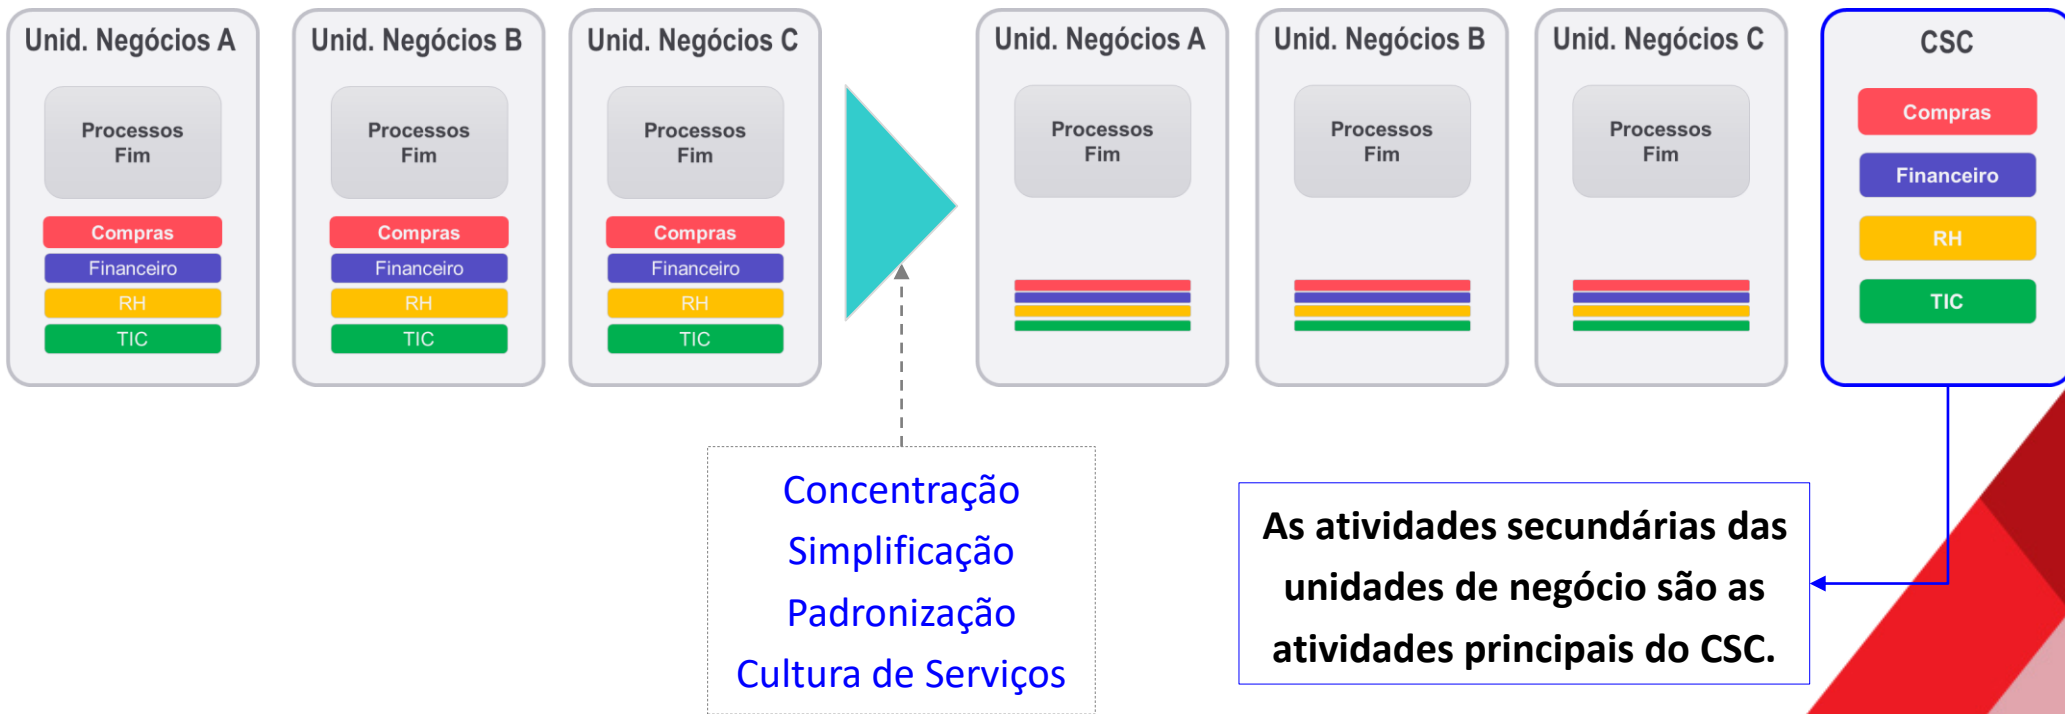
Unid. Negócios A

Processos Fim

Compras
Financeiro
RH
TIC

Unid. Negócios B

Processos Fim

Compras
Financeiro
RH
TIC

Unid. Negócios C

Processos Fim

Compras
Financeiro
RH
TIC

Unid. Negócios A

Processos Fim

Unid. Negócios B

Processos Fim

Unid. Negócios C

Processos Fim

CSC

Compras
Financeiro
RH
TIC

Concentração
Simplificação
Padronização
Cultura de Serviços

As atividades secundárias das unidades de negócio são as atividades principais do CSC.